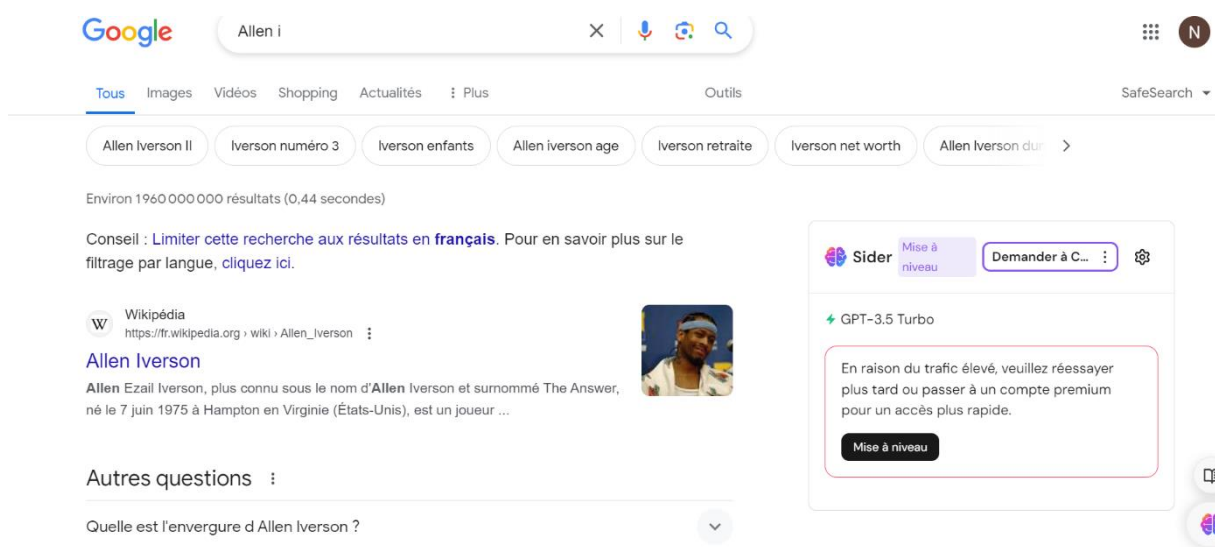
Google

Allen i

N

Tous Images Vidéos Shopping Actualités ⋮ Plus Outils SafeSearch

Allen Iverson II | Iverson numéro 3 | Iverson enfants | Allen iverson age | Iverson retraite | Iverson net worth | Allen Iverson du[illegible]

Environ 1 960 000 000 résultats (0,44 secondes)

Conseil : Limiter cette recherche aux résultats en **français**. Pour en savoir plus sur le filtrage par langue, cliquez ici.

Wikipédia
https://fr.wikipedia.org › wiki › Allen_Iverson

Allen Iverson

**Allen** Ezail Iverson, plus connu sous le nom d'**Allen** Iverson et surnommé The Answer, né le 7 juin 1975 à Hampton en Virginie (États-Unis), est un joueur ...

Autres questions

Quelle est l'envergure d Allen Iverson ?

Sider Mise à niveau Demander à C...

GPT-3.5 Turbo

En raison du trafic élevé, veuillez réessayer plus tard ou passer à un compte premium pour un accès plus rapide.

Mise à niveau